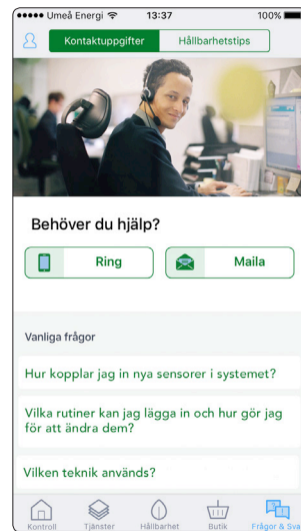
••••• Umeå Energi 13:37 100%

Kontaktuppgifter Hållbarhetstips

Behöver du hjälp?

Ring

Maila

Vanliga frågor

Hur kopplar jag in nya sensorer i systemet?

Vilka rutiner kan jag lägga in och hur gör jag för att ändra dem?

Vilken teknik används?

Kontroll Tjänster Hållbarhet Butik Frågor & Sva